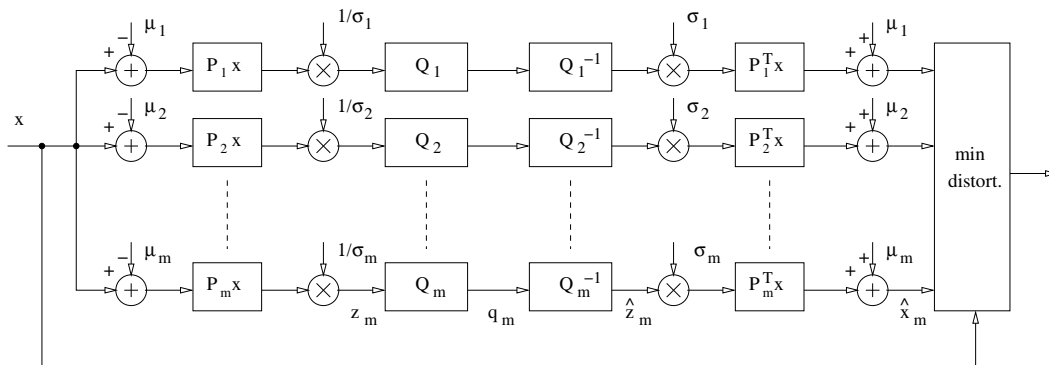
x

+ − $\mu_1$
$P_1 x$
$1/\sigma_1$
$Q_1$
$Q_1^{-1}$
$\sigma_1$
$P_1^T x$
+ + $\mu_1$

+ − $\mu_2$
$P_2 x$
$1/\sigma_2$
$Q_2$
$Q_2^{-1}$
$\sigma_2$
$P_2^T x$
+ + $\mu_2$

+ − $\mu_m$
$P_m x$
$1/\sigma_m$
$z_m$
$Q_m$
$q_m$
$Q_m^{-1}$
$\hat{z}_m$
$\sigma_m$
$P_m^T x$
+ + $\mu_m$
$\hat{x}_m$

min distort.